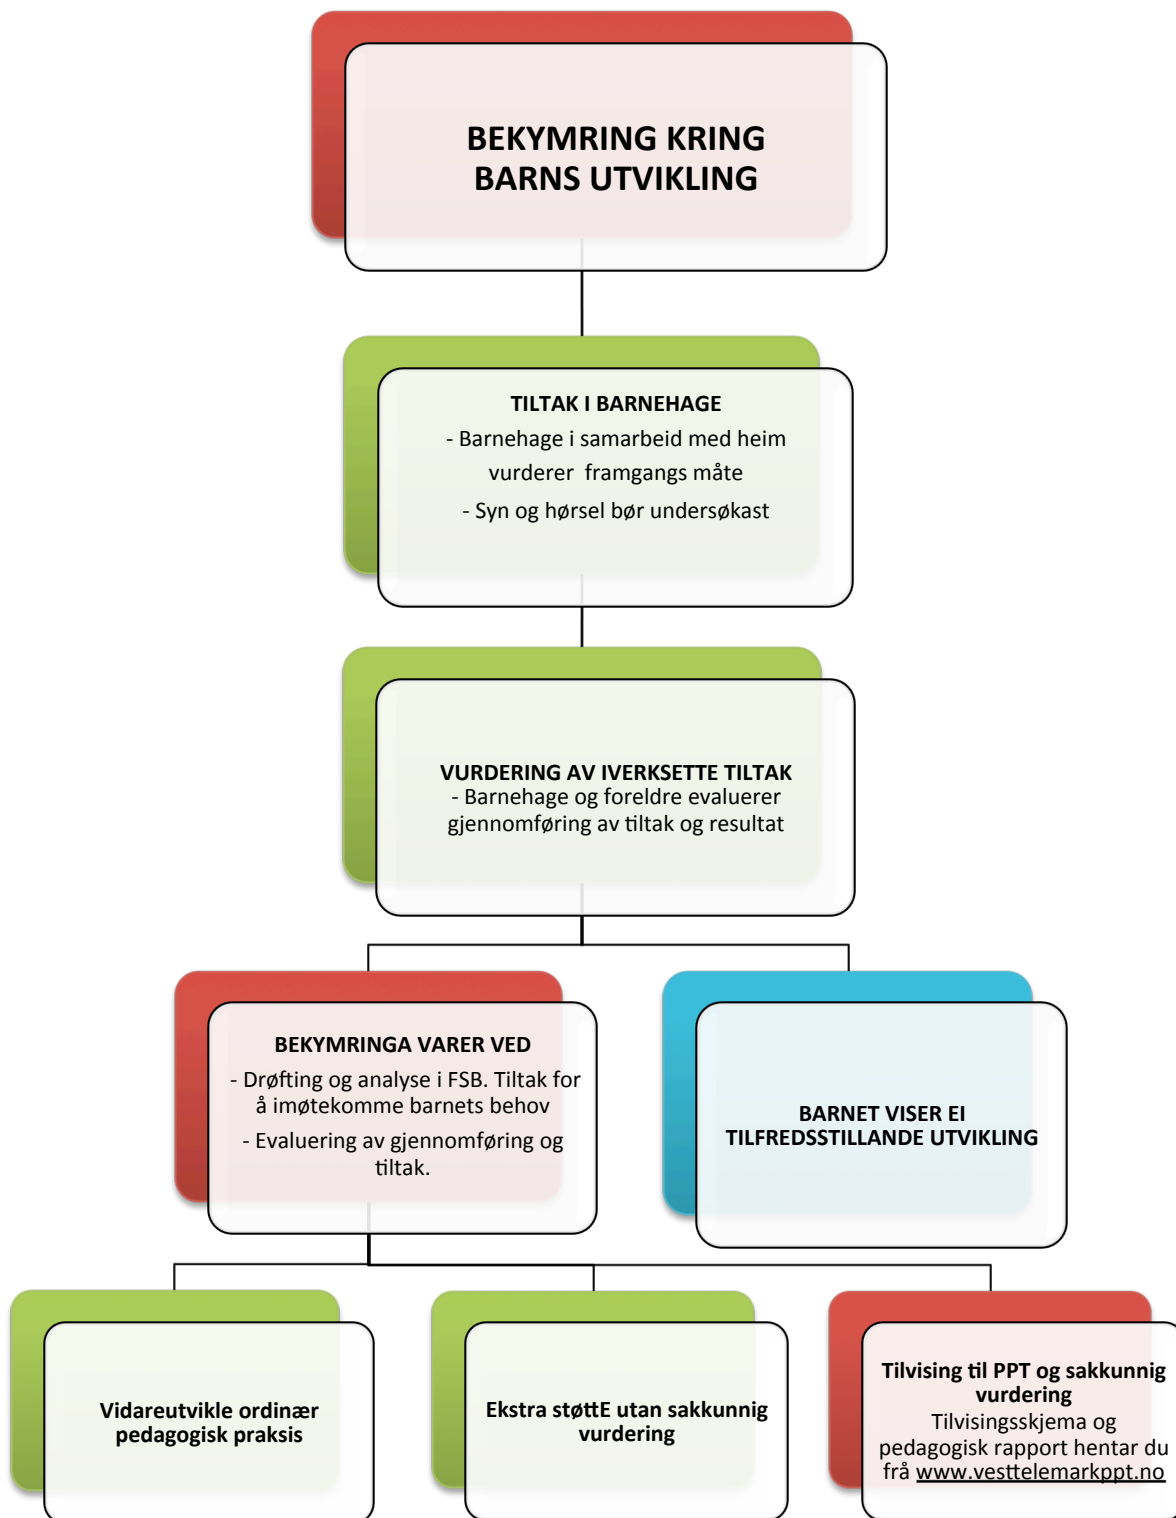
BEKYMRING KRING BARNS UTVIKLING

TILTAK I BARNEHAGE
- Barnehage i samarbeid med heim vurderer framgangs måte
- Syn og hørsel bør undersøkast

VURDERING AV IVERKSETTE TILTAK
- Barnehage og foreldre evaluerer gjennomføring av tiltak og resultat

BEKYMRINGA VARER VED
- Drøfting og analyse i FSB. Tiltak for å imøtekomme barnets behov
- Evaluering av gjennomføring og tiltak.

BARNET VISER EI TILFREDSSTILLANDE UTVIKLING

Vidareutvikle ordinær pedagogisk praksis

Ekstra støttE utan sakkunnig vurdering

Tilvising til PPT og sakkunnig vurdering
Tilvisingsskjema og pedagogisk rapport hentar du frå www.vesttelemarkppt.no